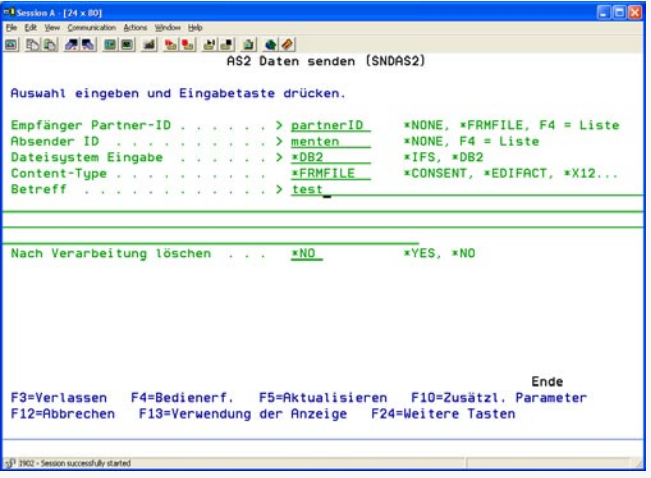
Session A - [24 x 80]

File Edit View Communication Actions Window Help

AS2 Daten senden (SNDAS2)

Auswahl eingeben und Eingabetaste drücken.

Empfänger Partner-ID . . . . . . > partnerID *NONE, *FRMFILE, F4 = Liste
Absender ID . . . . . . . . . . > menten *NONE, F4 = Liste
Dateisystem Eingabe . . . . . . > *DB2 *IFS, *DB2
Content-Type . . . . . . . . . . *FRMFILE *CONSENT, *EDIFACT, *X12...
Betreff . . . . . . . . . . . . > test

Nach Verarbeitung löschen . . . *NO *YES, *NO

Ende

F3=Verlassen F4=Bedienerf. F5=Aktualisieren F10=Zusätzl. Parameter
F12=Abbrechen F13=Verwendung der Anzeige F24=Weitere Tasten

1902 - Session successfully started